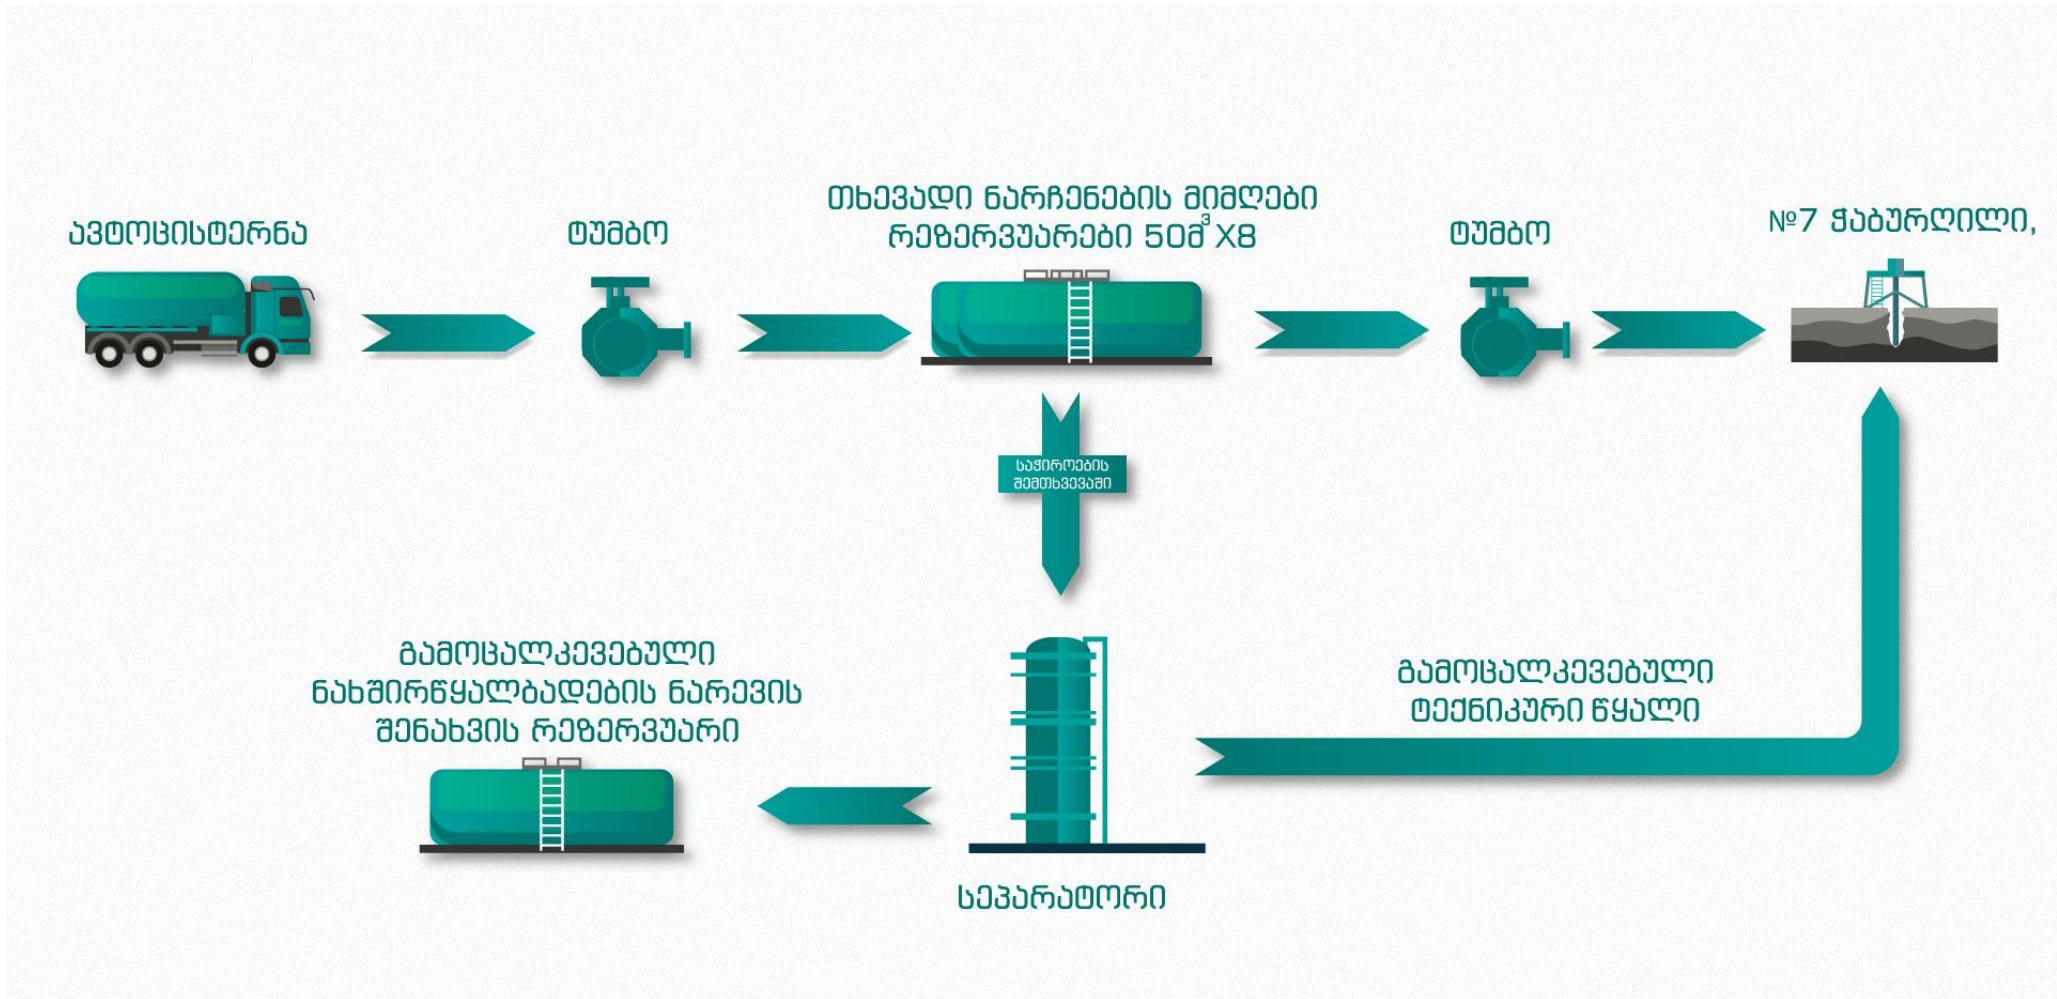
ავტოცისტერნა

ტუმბო

თხევადი ნარჩენების მიმღები რეზერვუარები 50მ$^3$ X8

ტუმბო

№7 ჭაბურღილი,

საჭიროების შემთხვევაში

გამოცალკევებული ნახშირწყალბადების ნარევის შენახვის რეზერვუარი

გამოცალკევებული ტექნიკური წყალი

სეპარატორი